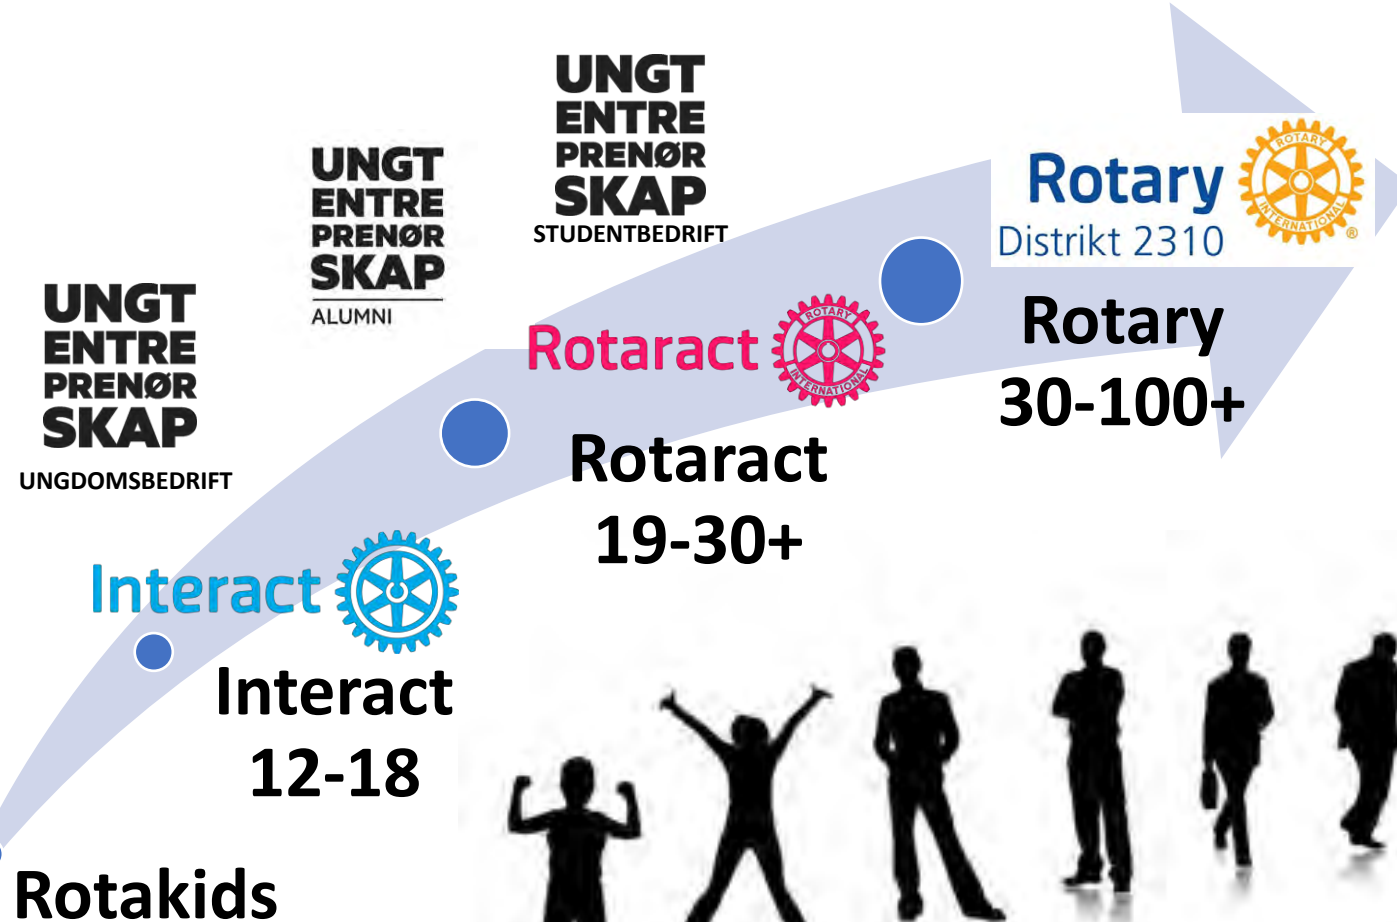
UNGT ENTRE PRENØR SKAP
STUDENTBEDRIFT

UNGT ENTRE PRENØR SKAP
ALUMNI

UNGT ENTRE PRENØR SKAP
UNGDOMSBEDRIFT

Rotary
Distrikt 2310
ROTARY INTERNATIONAL

Rotary
30-100+

Rotaract
ROTARY INTERNATIONAL

Rotaract
19-30+

Interact

Interact
12-18

Rotakids